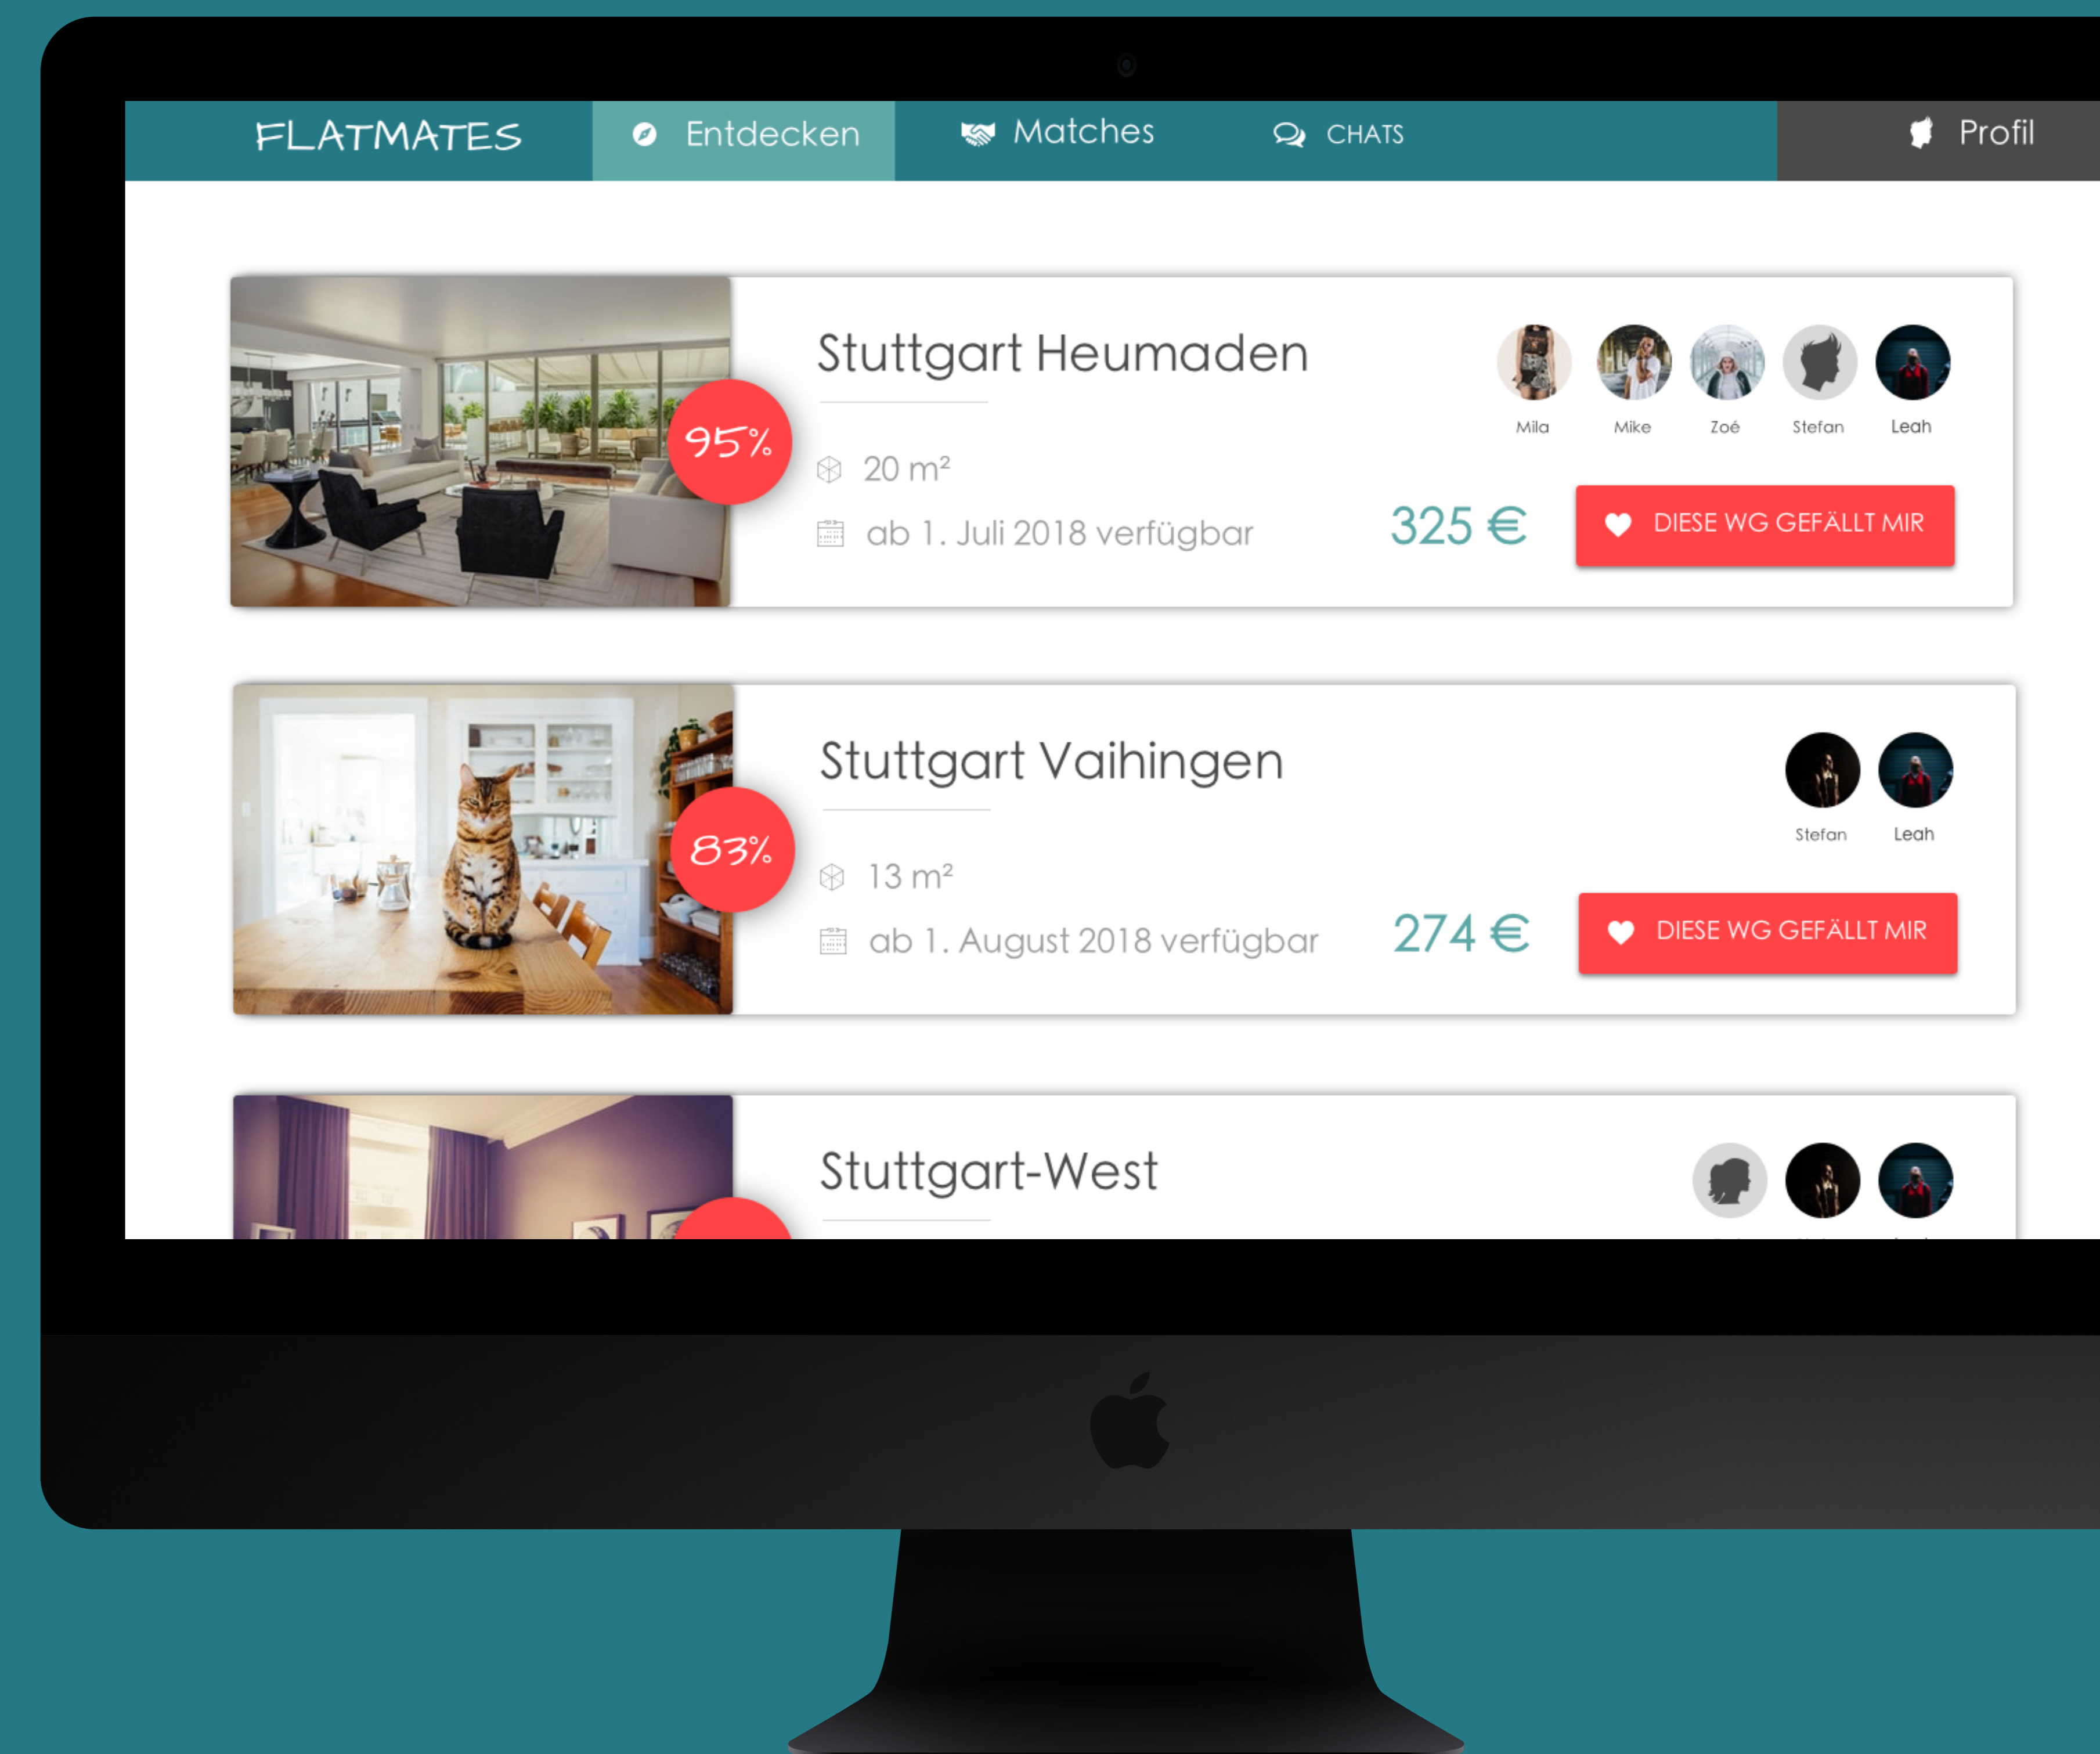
FLATMATES Entdecken Matches CHATS Profil

95%
Stuttgart Heumaden
Mila Mike Zoé Stefan Leah
20 m²
ab 1. Juli 2018 verfügbar
325 €
DIESE WG GEFÄLLT MIR

83%
Stuttgart Vaihingen
Stefan Leah
13 m²
ab 1. August 2018 verfügbar
274 €
DIESE WG GEFÄLLT MIR

Stuttgart-West